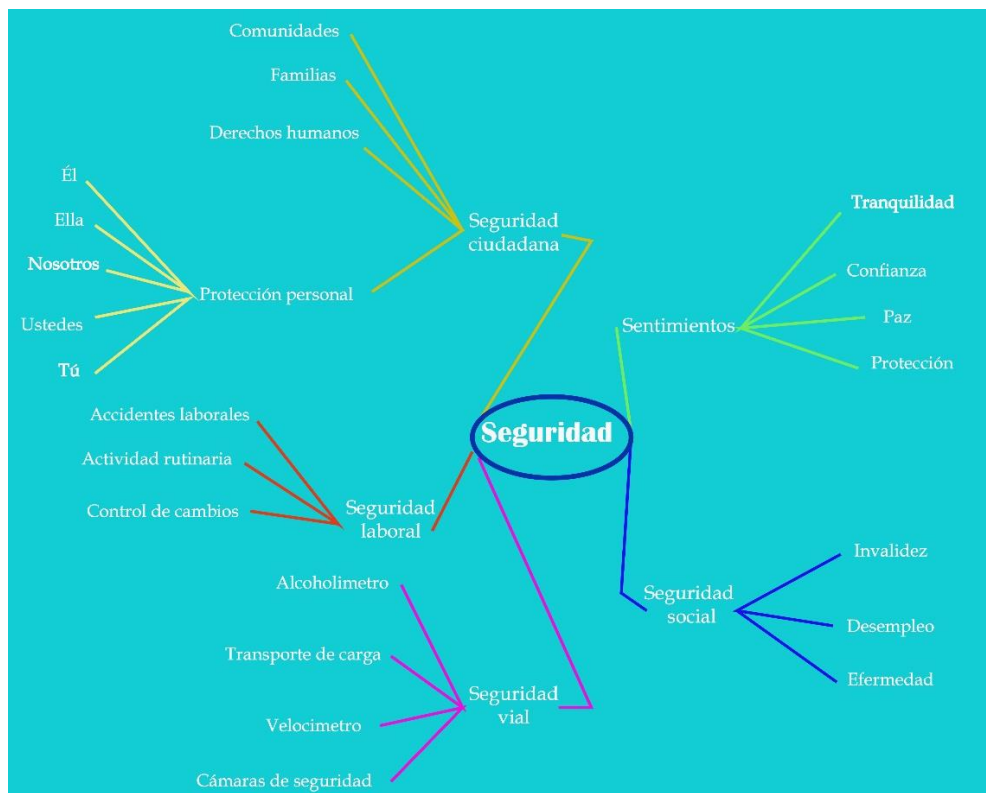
Seguridad

Seguridad ciudadana

Comunidades

Familias

Derechos humanos

Protección personal

Él

Ella

Nosotros

Ustedes

Tú

Sentimientos

Tranquilidad

Confianza

Paz

Protección

Seguridad laboral

Accidentes laborales

Actividad rutinaria

Control de cambios

Seguridad social

Invalidez

Desempleo

Efermedad

Seguridad vial

Alcoholimetro

Transporte de carga

Velocimetro

Cámaras de seguridad